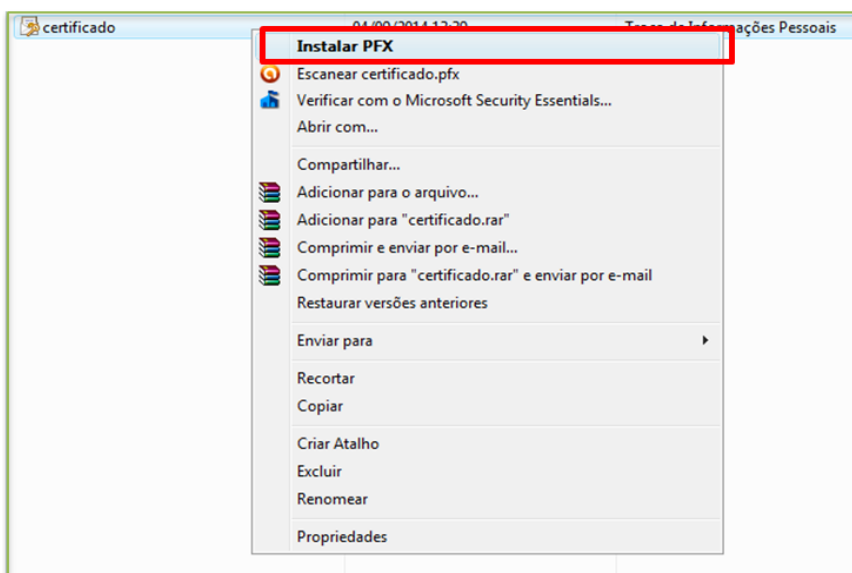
certificado 04/09/2014 13:20 Troca de Informações Pessoais

Instalar PFX
Escanear certificado.pfx
Verificar com o Microsoft Security Essentials...
Abrir com...

Compartilhar...
Adicionar para o arquivo...
Adicionar para "certificado.rar"
Comprimir e enviar por e-mail...
Comprimir para "certificado.rar" e enviar por e-mail
Restaurar versões anteriores

Enviar para

Recortar
Copiar

Criar Atalho
Excluir
Renomear

Propriedades